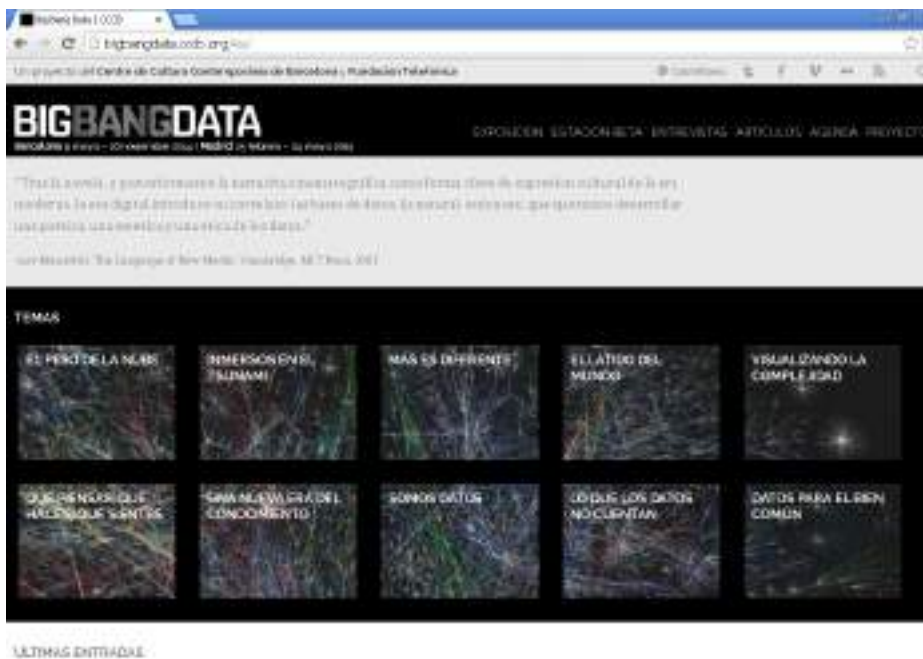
Big Bang Data | CCCB

bigbangdata.cccb.org

Un proyecto del Centre de Cultura Contemporània de Barcelona y Fundación Telefónica

BIGBANGDATA

Barcelona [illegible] | Madrid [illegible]

EXPOSICIÓN ESTACIÓN BETA ENTREVISTAS ARTÍCULOS AGENDA PROYECTO

"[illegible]"

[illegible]

TEMAS

EL PESO DE LA NUBE

INMERSIÓN EN EL TSUNAMI

MÁS ES DIFERENTE

EL LATIDO DEL MUNDO

VISUALIZANDO LA COMPLEJIDAD

QUÉ PIENSAS QUE HACES QUE SIENTES

UNA NUEVA ERA DEL CONOCIMIENTO

SOMOS DATOS

LO QUE LOS DATOS NO CUENTAN

DATOS PARA EL BIEN COMÚN

ÚLTIMAS ENTRADAS